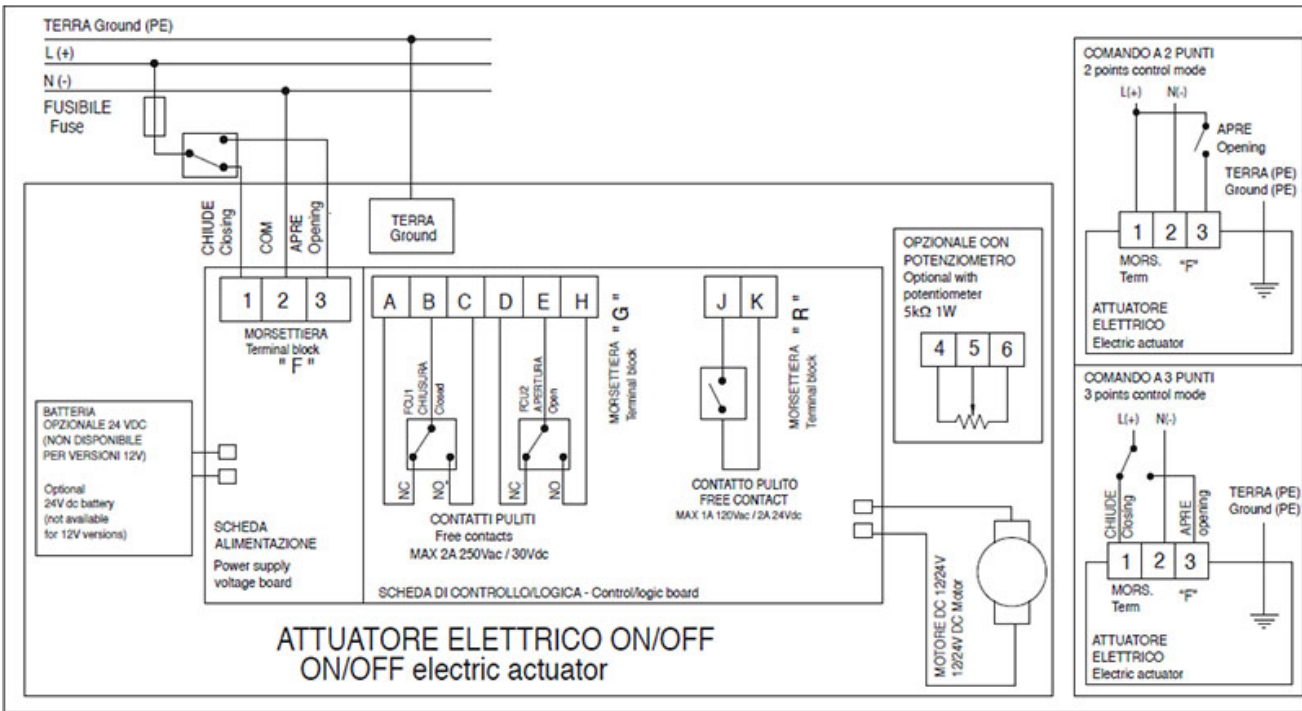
TERRA Ground (PE)
L (+)
N (-)
FUSIBILE
Fuse

CHIUDE Closing
COM
APRE Opening

TERRA
Ground

1 2 3
MORSETTIERA
Terminal block
" F "

A B C D E H
FCU1 CHIUSURA Closed
FCU2 APERTURA Open
NC NO NC NO
MORSETTIERA " G " Terminal block
CONTATTI PULITI
Free contacts
MAX 2A 250Vac / 30Vdc

J K
MORSETTIERA " R " Terminal block
CONTATTO PULITO
FREE CONTACT
MAX 1A 120Vac / 2A 24Vdc

OPZIONALE CON POTENZIOMETRO
Optional with potentiometer
5k$\Omega$ 1W
4 5 6

BATTERIA OPZIONALE 24 VDC (NON DISPONIBILE PER VERSIONI 12V)

Optional 24V dc battery (not available for 12V versions)

SCHEDA ALIMENTAZIONE
Power supply voltage board

SCHEDA DI CONTROLLO/LOGICA - Control/logic board

MOTORE DC 12/24V
12/24V DC Motor

ATTUATORE ELETTRICO ON/OFF
ON/OFF electric actuator

COMANDO A 2 PUNTI
2 points control mode
L(+) N(-)
APRE
Opening
TERRA (PE)
Ground (PE)
1 2 3
MORS.
Term
"F"
ATTUATORE
ELETTRICO
Electric actuator

COMANDO A 3 PUNTI
3 points control mode
L(+) N(-)
CHIUDE Closing
APRE opening
TERRA (PE)
Ground (PE)
1 2 3
MORS.
Term
"F"
ATTUATORE
ELETTRICO
Electric actuator